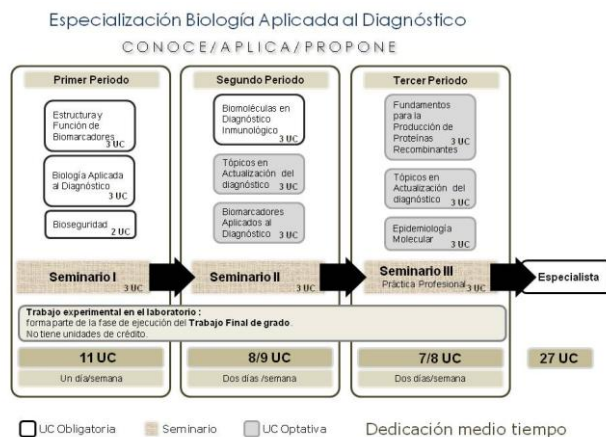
Especialización Biología Aplicada al Diagnóstico

CONOCE/APLICA/PROPONE

Primer Periodo

Estructura y Función de Biomarcadores 3 UC

Biología Aplicada al Diagnóstico 3 UC

Bioseguridad 2 UC

Seminario I 3 UC

Segundo Periodo

Biomoléculas en Diagnóstico Inmunológico 3 UC

Tópicos en Actualización del diagnóstico 3 UC

Biomarcadores Aplicados al Diagnóstico 3 UC

Seminario II

Tercer Periodo

Fundamentos para la Producción de Proteínas Recombinantes 3 UC

Tópicos en Actualización del diagnóstico 3 UC

Epidemiología Molecular 3 UC

Seminario III Práctica Profesional 3 UC

Especialista

Trabajo experimental en el laboratorio : forma parte de la fase de ejecución del Trabajo Final de grado. No tiene unidades de crédito.

11 UC

Un día/semana

8/9 UC

Dos días /semana

7/8 UC

Dos días/semana

27 UC

UC Obligatoria Seminario UC Optativa Dedicación medio tiempo